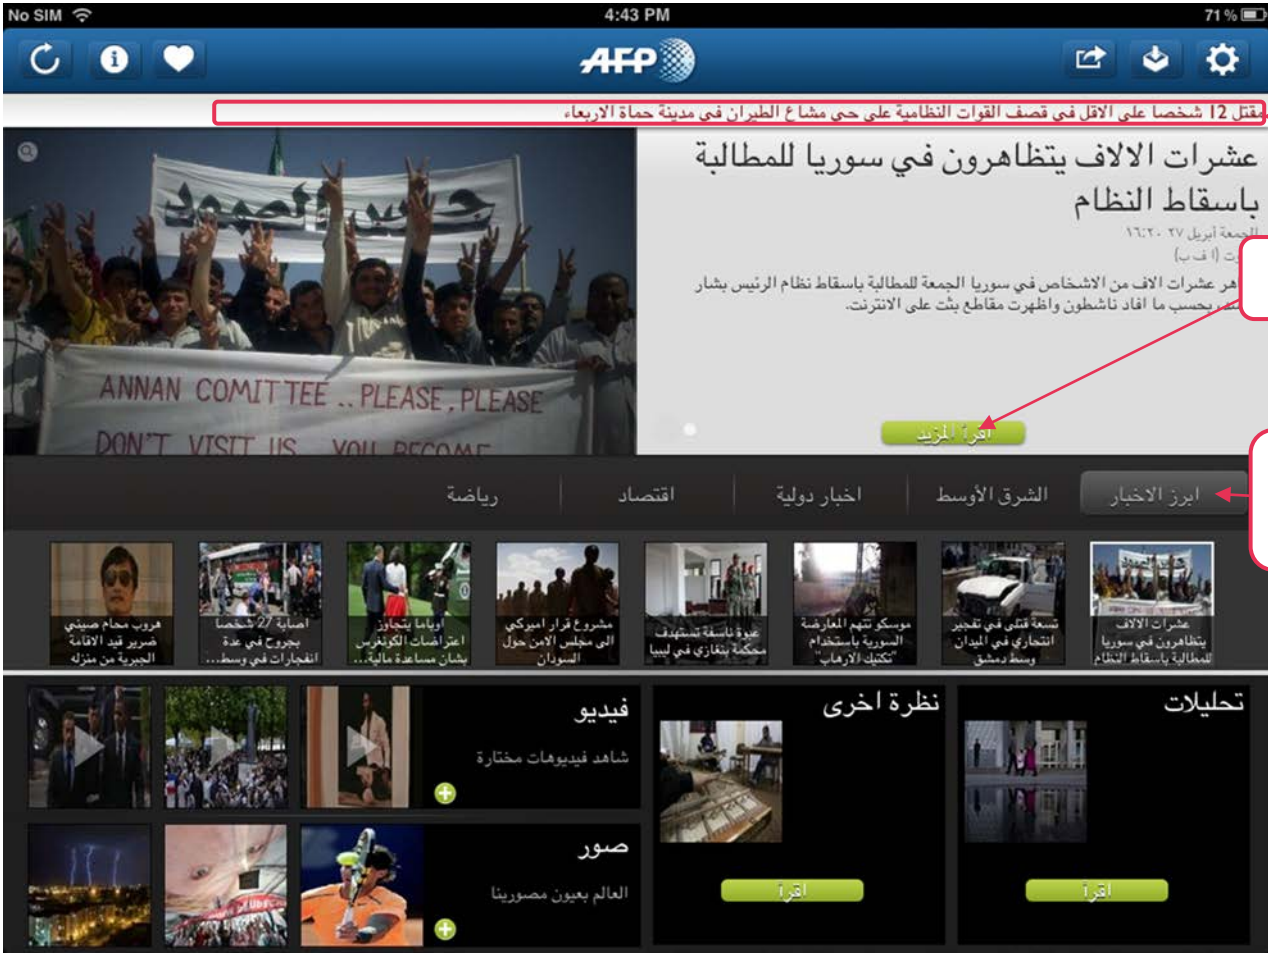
No SIM 4:43 PM 71 %

AFP

مقتل 12 شخصا على الاقل في قصف القوات النظامية على حي مشاع الطيران في مدينة حماة الاربعاء

عشرات الالاف يتظاهرون في سوريا للمطالبة باسقاط النظام

الجمعة أبريل ٢٧ ١٦:٢٠
(ا ف ب)

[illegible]هر عشرات الاف من الاشخاص في سوريا الجمعة للمطالبة باسقاط نظام الرئيس بشار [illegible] بحسب ما افاد ناشطون واظهرت مقاطع بث على الانترنت.

اقرأ المزيد

ANNAN COMITTEE .. PLEASE, PLEASE
DON'T VISIT US YOU BECOME

ابرز الاخبار | الشرق الأوسط | اخبار دولية | اقتصاد | رياضة

عشرات الالاف يتظاهرون في سوريا للمطالبة باسقاط النظام

تسعة قتلى في تفجير انتحاري في الميدان وسط دمشق

موسكو تتهم المعارضة السورية باستخدام "تكتيك الارهاب"

عبوة ناسفة تستهدف محكمة بنغازي في ليبيا

مشروع قرار اميركي الى مجلس الامن حول السودان

اوباما يتجاوز اعتراضات الكونغرس بشأن مساعدة مالية...

اصابة 27 شخصا بجروح في عدة انفجارات في وسط...

هروب محام صيني ضرير قيد الاقامة الجبرية من منزله

فيديو
شاهد فيديوهات مختارة

صور
العالم بعيون مصورينا

نظرة اخرى
اقرأ

تحليلات
اقرأ